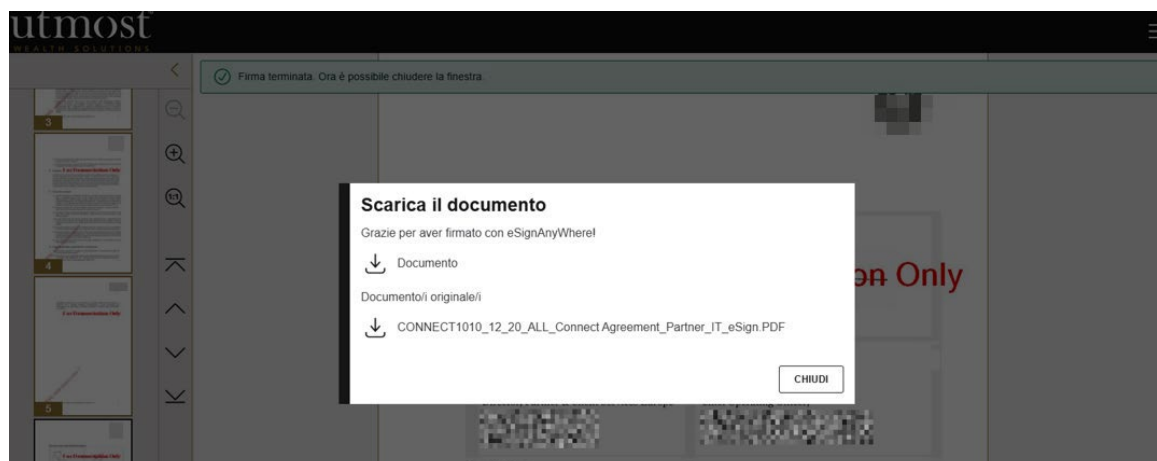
utmost
WEALTH SOLUTIONS

Firma terminata. Ora è possibile chiudere la finestra.

3

4

5

Scarica il documento

Grazie per aver firmato con eSignAnyWhere!

Documento

Documento/i originale/i

CONNECT1010_12_20_ALL_Connect Agreement_Partner_IT_eSign.PDF

CHIUDI

on Only